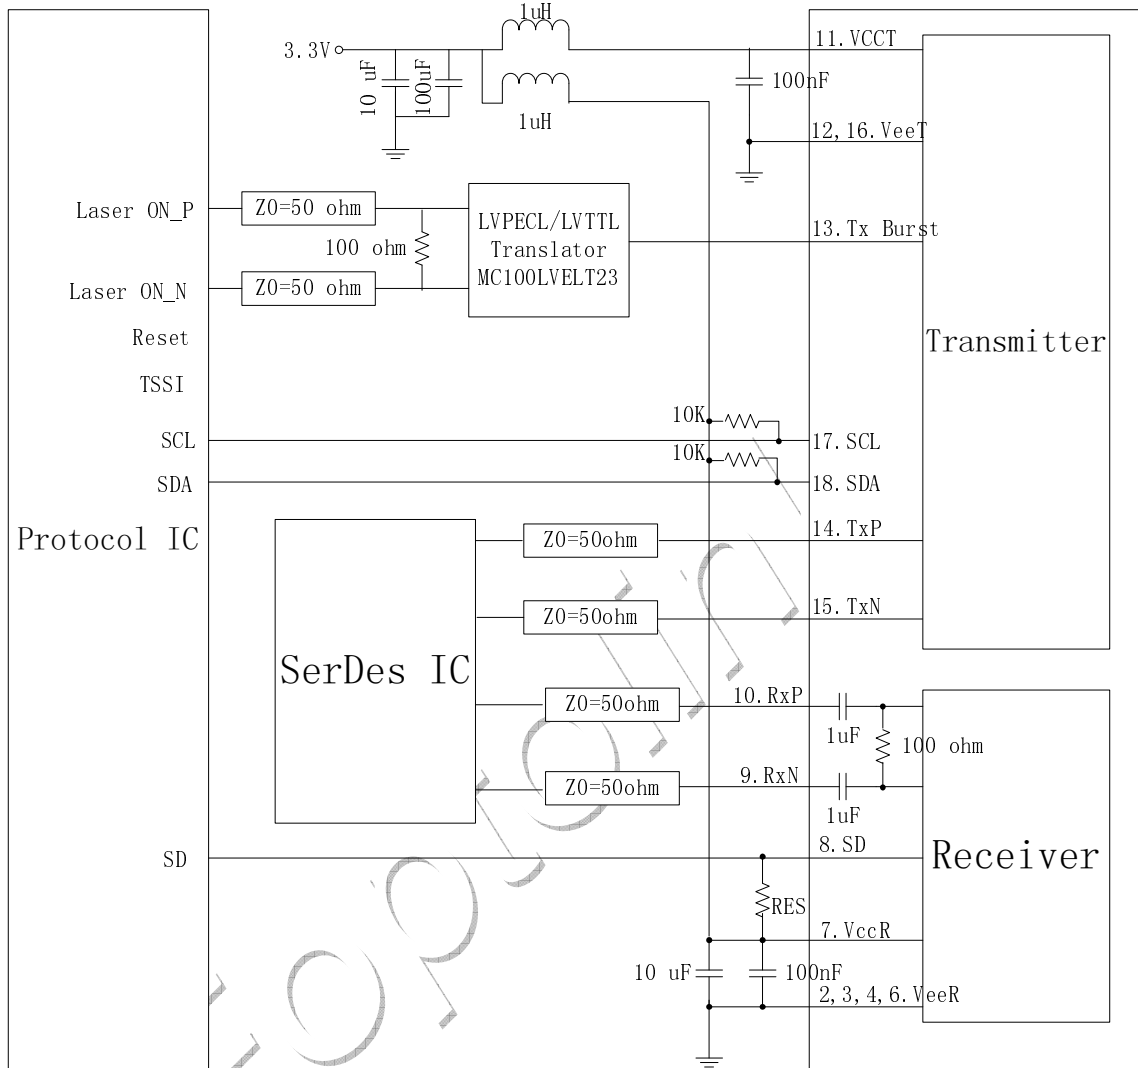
1uH
3.3V
10 uF
100uF
1uH
11.VCCT
100nF
12,16.VeeT
Laser ON_P
Z0=50 ohm
100 ohm
LVPECL/LVTTL Translator MC100LVELT23
13.Tx Burst
Laser ON_N
Z0=50 ohm
Reset
TSSI
Transmitter
10K
SCL
17.SCL
10K
SDA
18.SDA
Protocol IC
Z0=50ohm
14.TxP
Z0=50ohm
15.TxN
SerDes IC
Z0=50ohm
10.RxP
1uF
100 ohm
Z0=50ohm
9.RxN
1uF
SD
8.SD
Receiver
RES
7.VccR
10 uF
100nF
2,3,4,6.VeeR